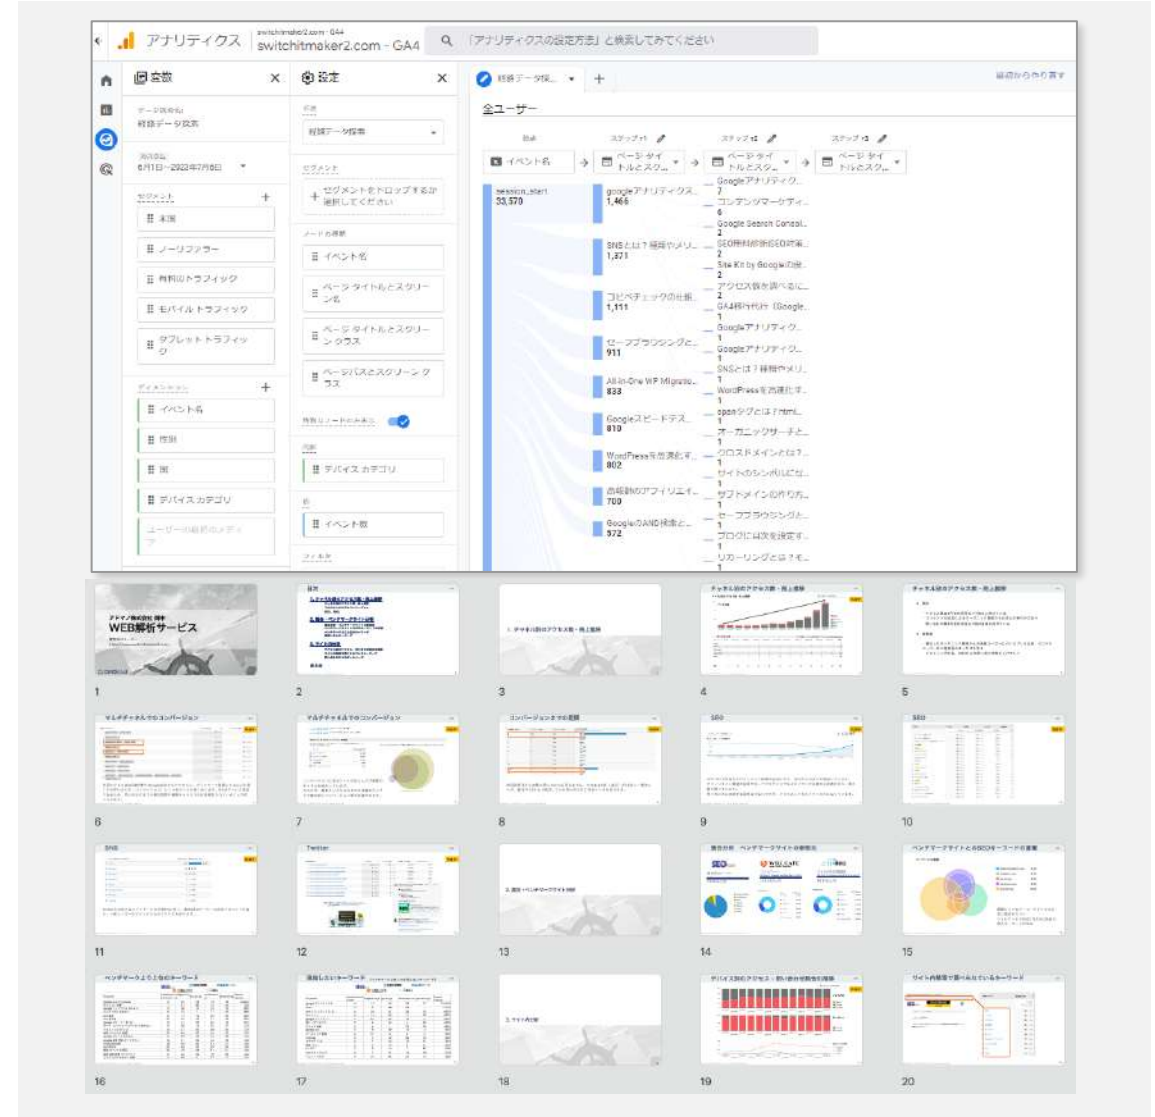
アナリティクス switchitmaker2.com - GA4
switchitmaker2.com - GA4
「アナリティクスの設定方法」と検索してみてください

変数
データ探索名
経路データ探索
カスタム
6月1日～2023年7月6日
セグメント
未満
ノーリファラー
有料のトラフィック
モバイル トラフィック
タブレット トラフィック
ディメンション
イベント名
性別
国
デバイス カテゴリ
ユーザーの最初のメディア

設定
手法
経路データ探索
セグメント
セグメントをドロップするか選択してください
ノードの種類
イベント名
ページ タイトルとスクリーン名
ページ タイトルとスクリーン クラス
ページパスとスクリーン クラス
特有のノードのみ表示
内訳
デバイス カテゴリ
値
イベント数
フィルタ

経路データ探...
最初からやり直す
全ユーザー
始点
ステップ +1
ステップ +2
ステップ +3
イベント名
ページ タイトルとスク...
session_start 33,570
googleアナリティクス... 1,466
SNSとは？種類やメリ... 1,371
コピペチェックの仕組... 1,111
セーフブラウジングと... 911
All-In-One WP Migratio... 833
Googleスピードテス... 810
WordPressを高速化す... 802
古材料のアフィリエイ... 700
GoogleのAND検索と... 572
Googleアナリティク... 7
コンテンツマーケティ... 6
Google Search Consol... 2
SEO対策初級SEO対策... 2
Site Kit by Googleの使... 2
アクセス数を調べるに... 2
GA4移行代行（Google... 1
Googleアナリティク... 1
Googleアナリティク... 1
SNSとは？種類やメリ... 1
WordPressを高速化す... 1
spanタグとは？html... 1
オーガニックサーチと... 1
クロスドメインとは？... 1
サイトのシンボルにな... 1
サブドメインの作り方... 1
セーフブラウジングと... 1
ブログに広告を設定す... 1
リカーリングとは？モ... 1

WEB解析サービス
1
2
3
4
5
6
7
8
9
10
11
12
13
14
15
16
17
18
19
20